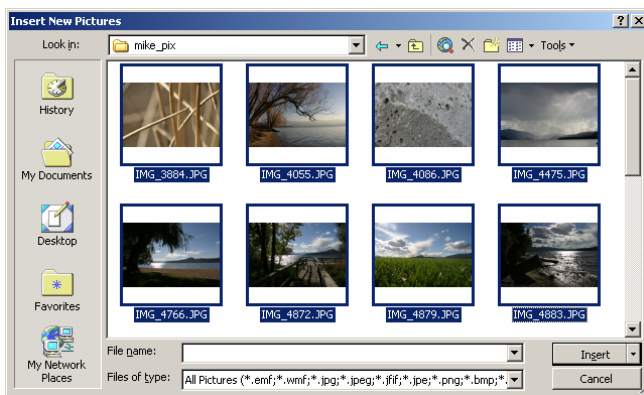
Insert New Pictures

?

Look in:

mike_pix

Tools

History

My Documents

Desktop

Favorites

My Network Places

IMG_3884.JPG

IMG_4055.JPG

IMG_4086.JPG

IMG_4475.JPG

IMG_4766.JPG

IMG_4872.JPG

IMG_4879.JPG

IMG_4883.JPG

File name:

Files of type:

All Pictures (*.emf;*.wmf;*.jpg;*.jpeg;*.jfif;*.jpe;*.png;*.bmp;*.

Insert

Cancel